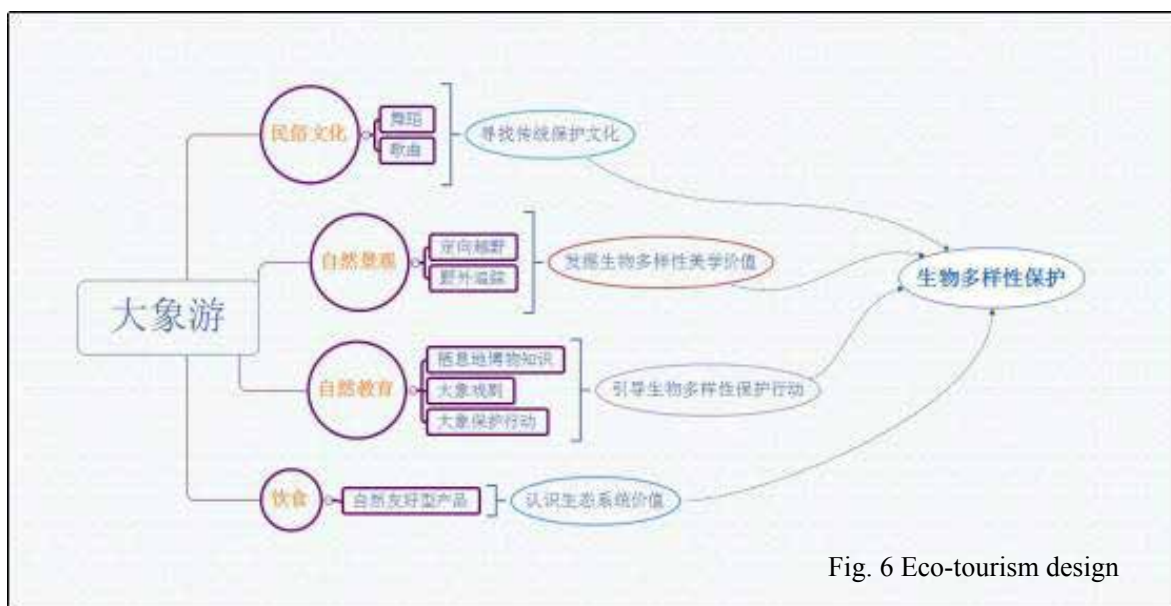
大象游

民俗文化
舞蹈
歌曲
寻找传统保护文化

自然景观
定向越野
野外追踪
发现生物多样性美学价值

自然教育
栖息地博物知识
大象戏剧
大象保护行动
引导生物多样性保护行动

饮食
自然友好型产品
认识生态系统价值

生物多样性保护

Fig. 6 Eco-tourism design